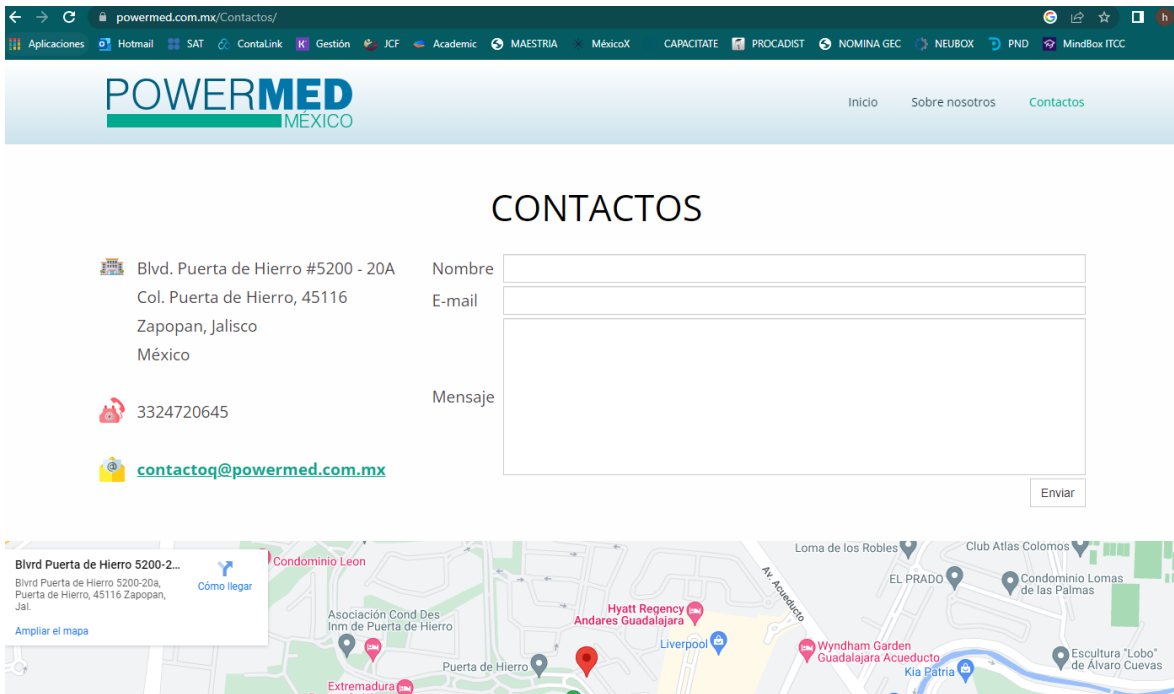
powermed.com.mx/Contactos/

Aplicaciones Hotmail SAT ContaLink Gestión JCF Academic MAESTRIA MéxicoX CAPACITATE PROCADIST NOMINA GEC NEUBOX PND MindBox ITCC

POWERMED MÉXICO

Inicio Sobre nosotros Contactos

CONTACTOS

Blvd. Puerta de Hierro #5200 - 20A
Col. Puerta de Hierro, 45116
Zapopan, Jalisco
México

3324720645

contactoq@powermed.com.mx

Nombre
E-mail
Mensaje

Enviar

Blvrd Puerta de Hierro 5200-2...
Blvrd Puerta de Hierro 5200-20a, Puerta de Hierro, 45116 Zapopan, Jal.
Cómo llegar
Ampliar el mapa

Condominio Leon
Asociación Cond Des Inm de Puerta de Hierro
Hyatt Regency Andares Guadalajara
Liverpool
Puerta de Hierro
Extremadura
Loma de los Robles
Club Atlas Colomos
EL PRADO
Condominio Lomas de las Palmas
Av. Acueducto
Wyndham Garden Guadalajara Acueducto
Kia Patria
Escultura "Lobo" de Álvaro Cuevas